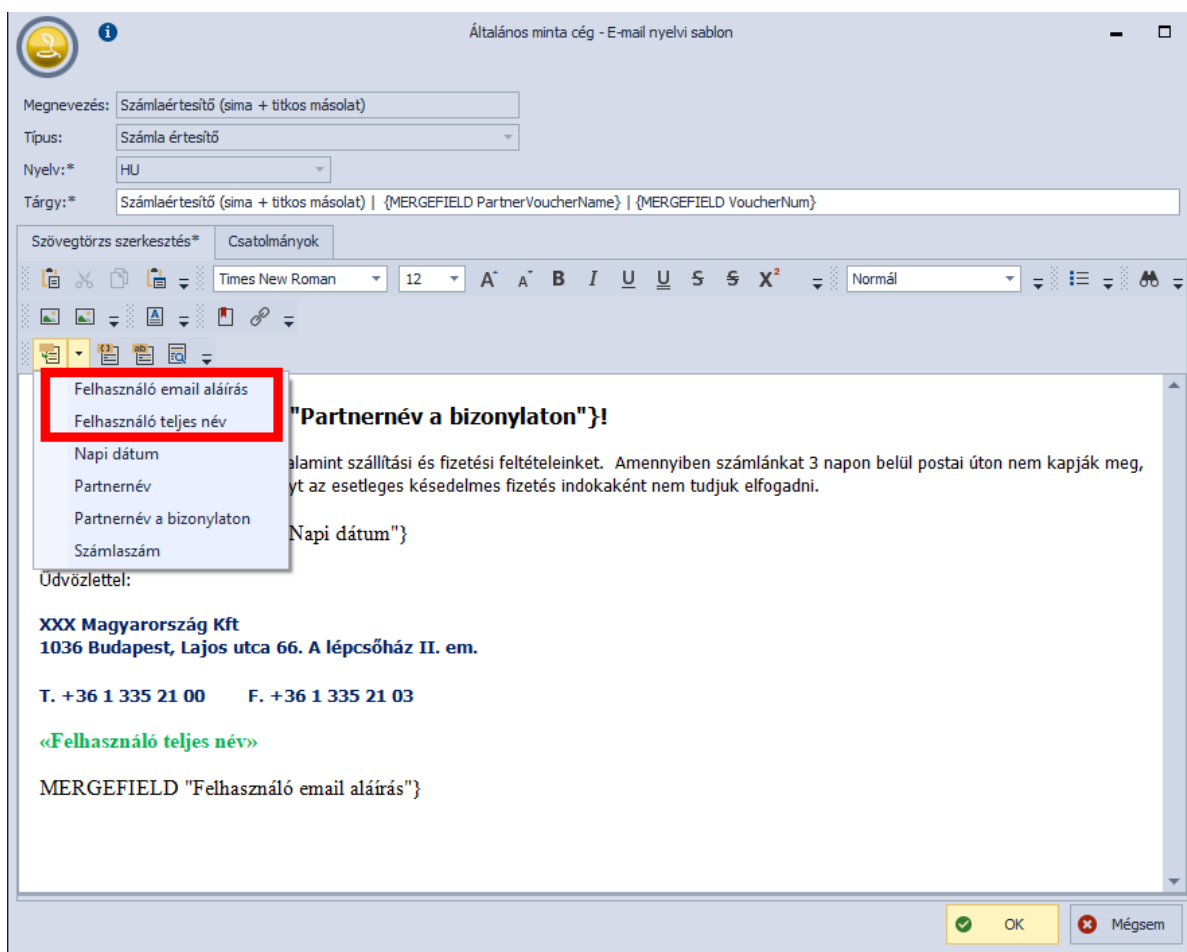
Általános minta cég - E-mail nyelvi sablon

Megnevezés: Számlaértesítő (sima + titkos másolat)
Típus: Számla értesítő
Nyelv:* HU
Tárgy:* Számlaértesítő (sima + titkos másolat) | {MERGEFIELD PartnerVoucherName} | {MERGEFIELD VoucherNum}

Szövegtörzs szerkesztés* | Csatolmányok

Times New Roman 12 Normál

Felhasználó email aláírás
Felhasználó teljes név
Napi dátum
Partnernév
Partnernév a bizonylaton
Számlaszám

"Partnernév a bizonylaton"}!

alamint szállítási és fizetési feltételeinket. Amennyiben számlánkat 3 napon belül postai úton nem kapják meg, yt az esetleges késedelmes fizetés indokaként nem tudjuk elfogadni.

Napi dátum"}

Üdvözlettel:

XXX Magyarország Kft
1036 Budapest, Lajos utca 66. A lépcsőház II. em.

T. +36 1 335 21 00 F. +36 1 335 21 03

«Felhasználó teljes név»

MERGEFIELD "Felhasználó email aláírás"}

OK Mégsem